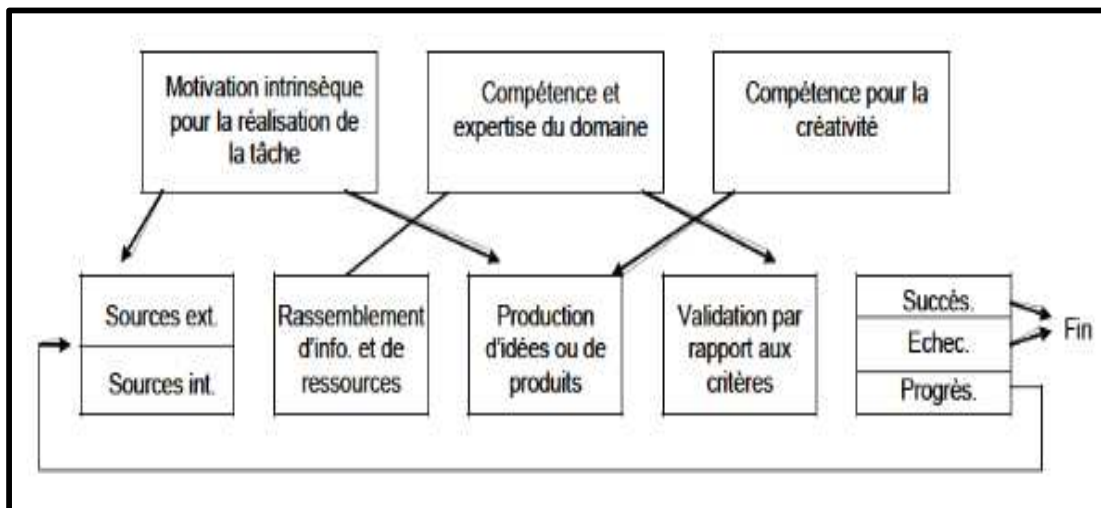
Motivation intrinsèque pour la réalisation de la tâche

Compétence et expertise du domaine

Compétence pour la créativité

Sources ext.

Sources int.

Rassemblement d'info. et de ressources

Production d'idées ou de produits

Validation par rapport aux critères

Succès.

Echec.

Progrès.

Fin